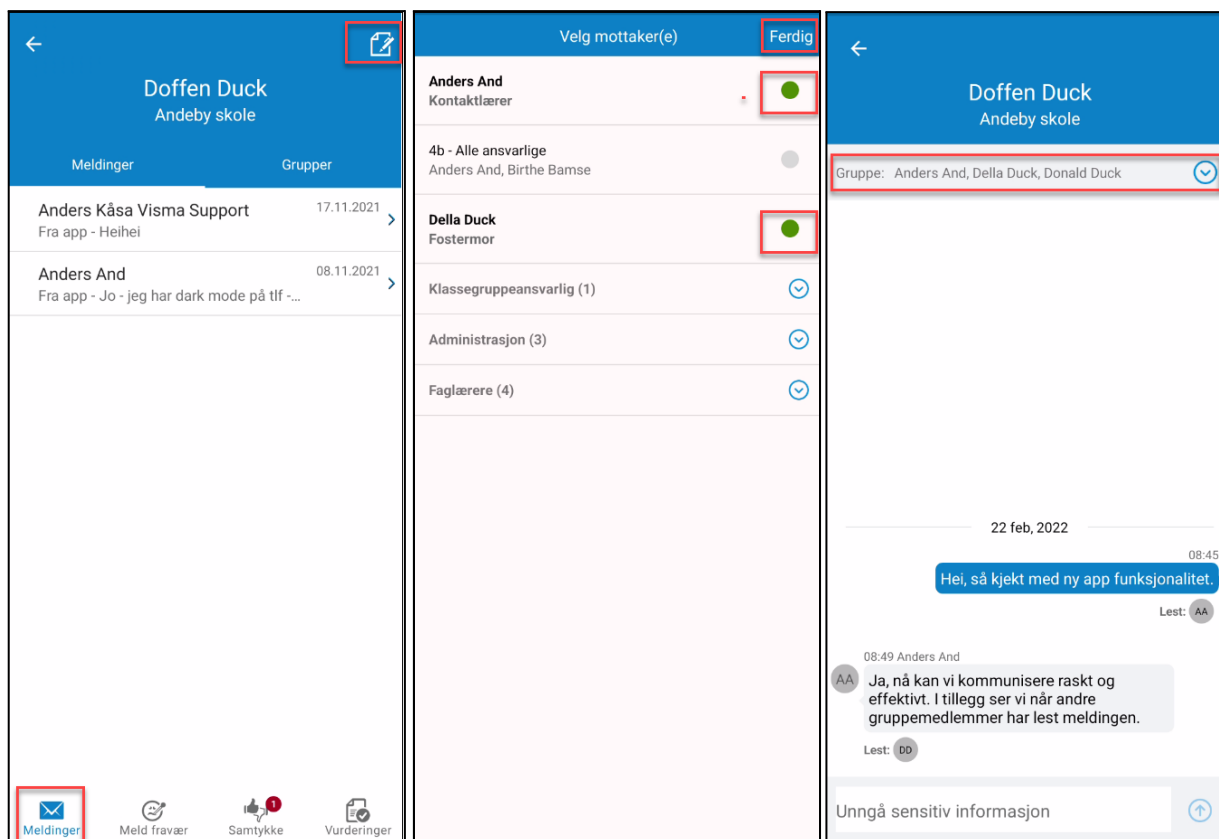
Doffen Duck
Andeby skole

Meldinger | Grupper

Anders Kåsa Visma Support 17.11.2021
Fra app - Heihei

Anders And 08.11.2021
Fra app - Jo - jeg har dark mode på tlf -...

Meldinger | Meld fravær | 1 Samtykke | Vurderinger

Velg mottaker(e) Ferdig

Anders And
Kontaktlærer

4b - Alle ansvarlige
Anders And, Birthe Bamse

Della Duck
Fostermor

Klassegruppeansvarlig (1)

Administrasjon (3)

Faglærere (4)

Doffen Duck
Andeby skole

Gruppe: Anders And, Della Duck, Donald Duck

22 feb, 2022

08:45
Hei, så kjekt med ny app funksjonalitet.
Lest: AA

08:49 Anders And
AA Ja, nå kan vi kommunisere raskt og effektivt. I tillegg ser vi når andre gruppemedlemmer har lest meldingen.
Lest: DD

Unngå sensitiv informasjon